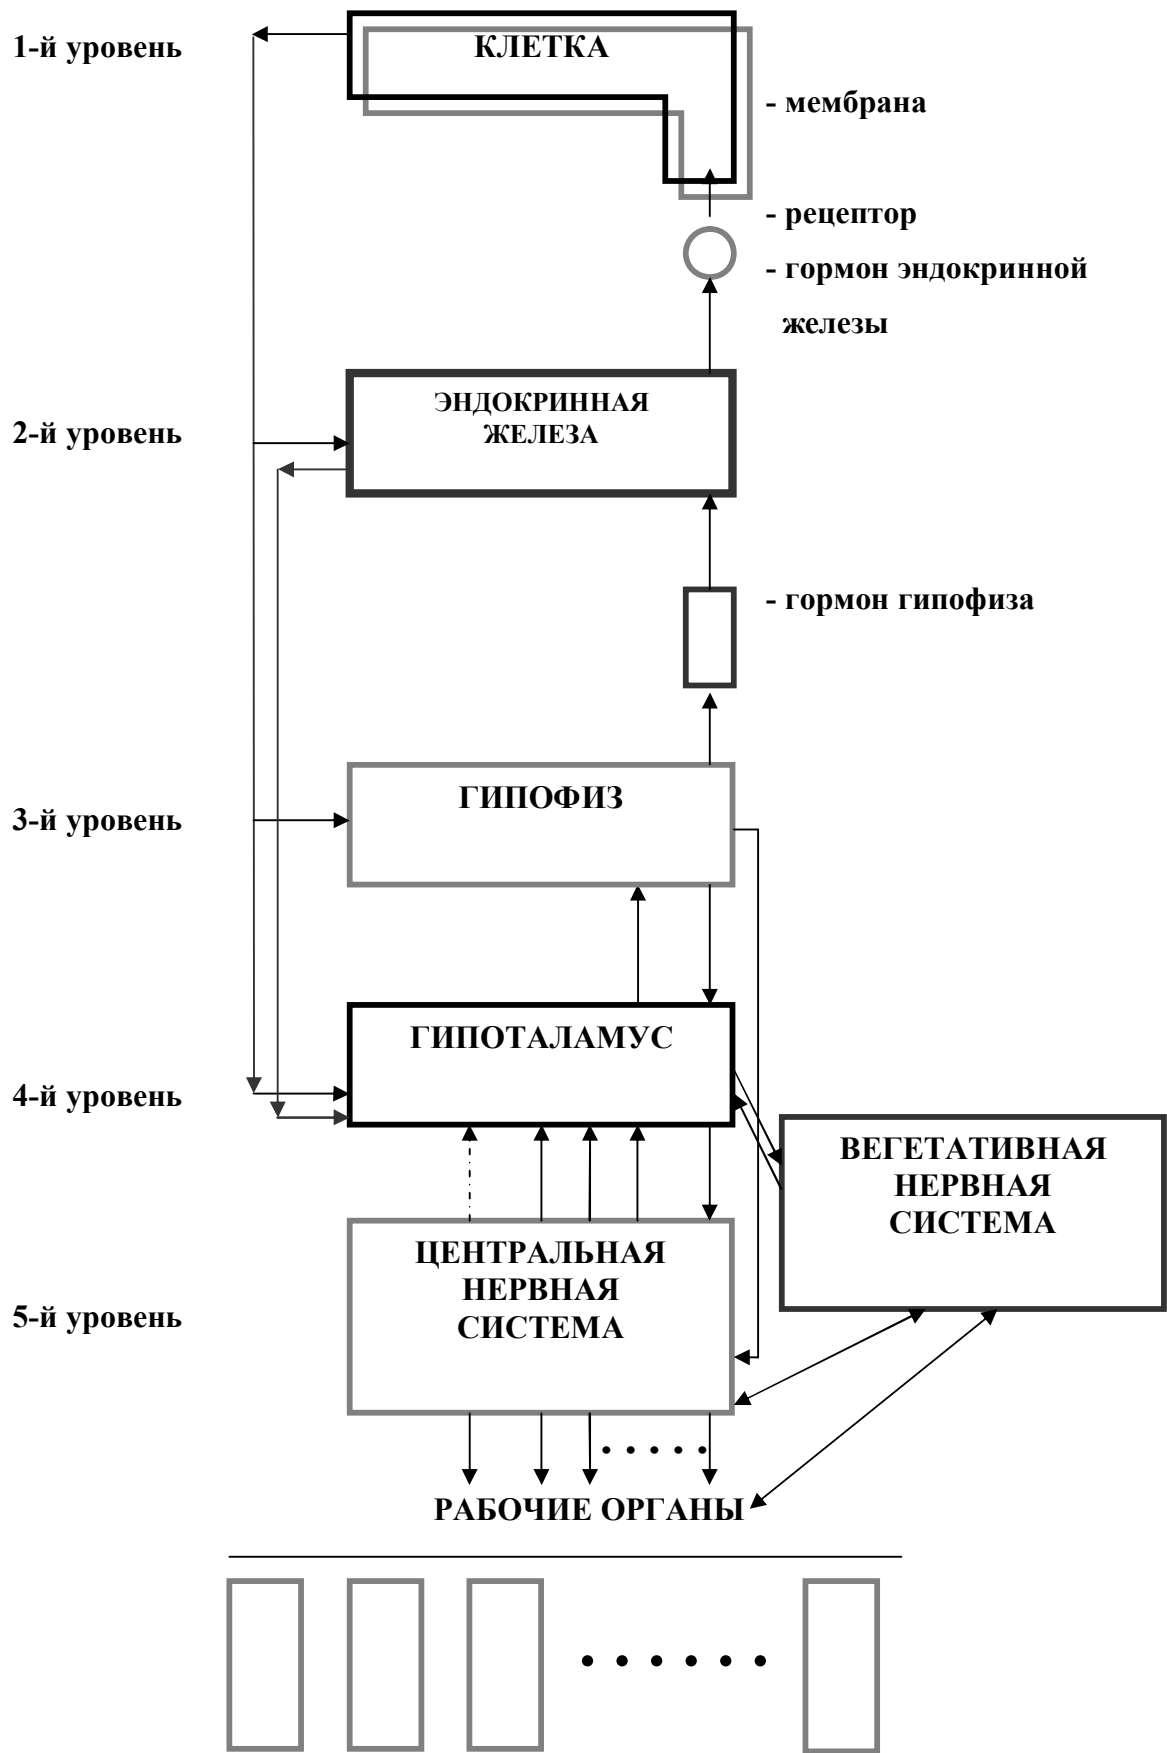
1-й уровень

КЛЕТКА

- мембрана

- рецептор

- гормон эндокринной железы

2-й уровень

ЭНДОКРИННАЯ ЖЕЛЕЗА

- гормон гипофиза

3-й уровень

ГИПОФИЗ

ГИПОТАЛАМУС

4-й уровень

ВЕГЕТАТИВНАЯ НЕРВНАЯ СИСТЕМА

5-й уровень

ЦЕНТРАЛЬНАЯ НЕРВНАЯ СИСТЕМА

РАБОЧИЕ ОРГАНЫ